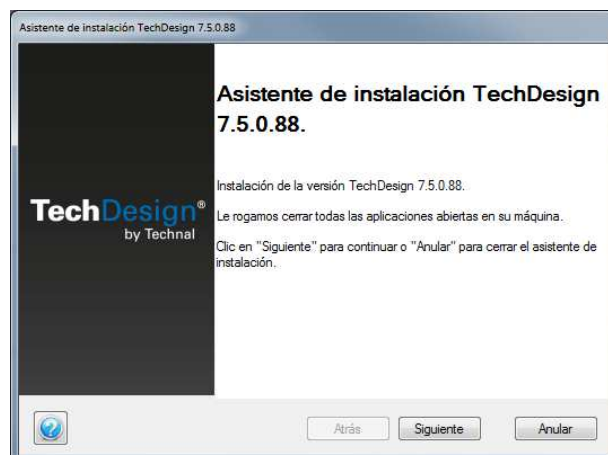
Asistente de instalación TechDesign 7.5.0.88

TechDesign®
by Technal

Asistente de instalación TechDesign 7.5.0.88.

Instalación de la versión TechDesign 7.5.0.88.

Le rogamos cerrar todas las aplicaciones abiertas en su máquina.

Clic en "Siguiente" para continuar o "Anular" para cerrar el asistente de instalación.

Atrás
Siguiente
Anular